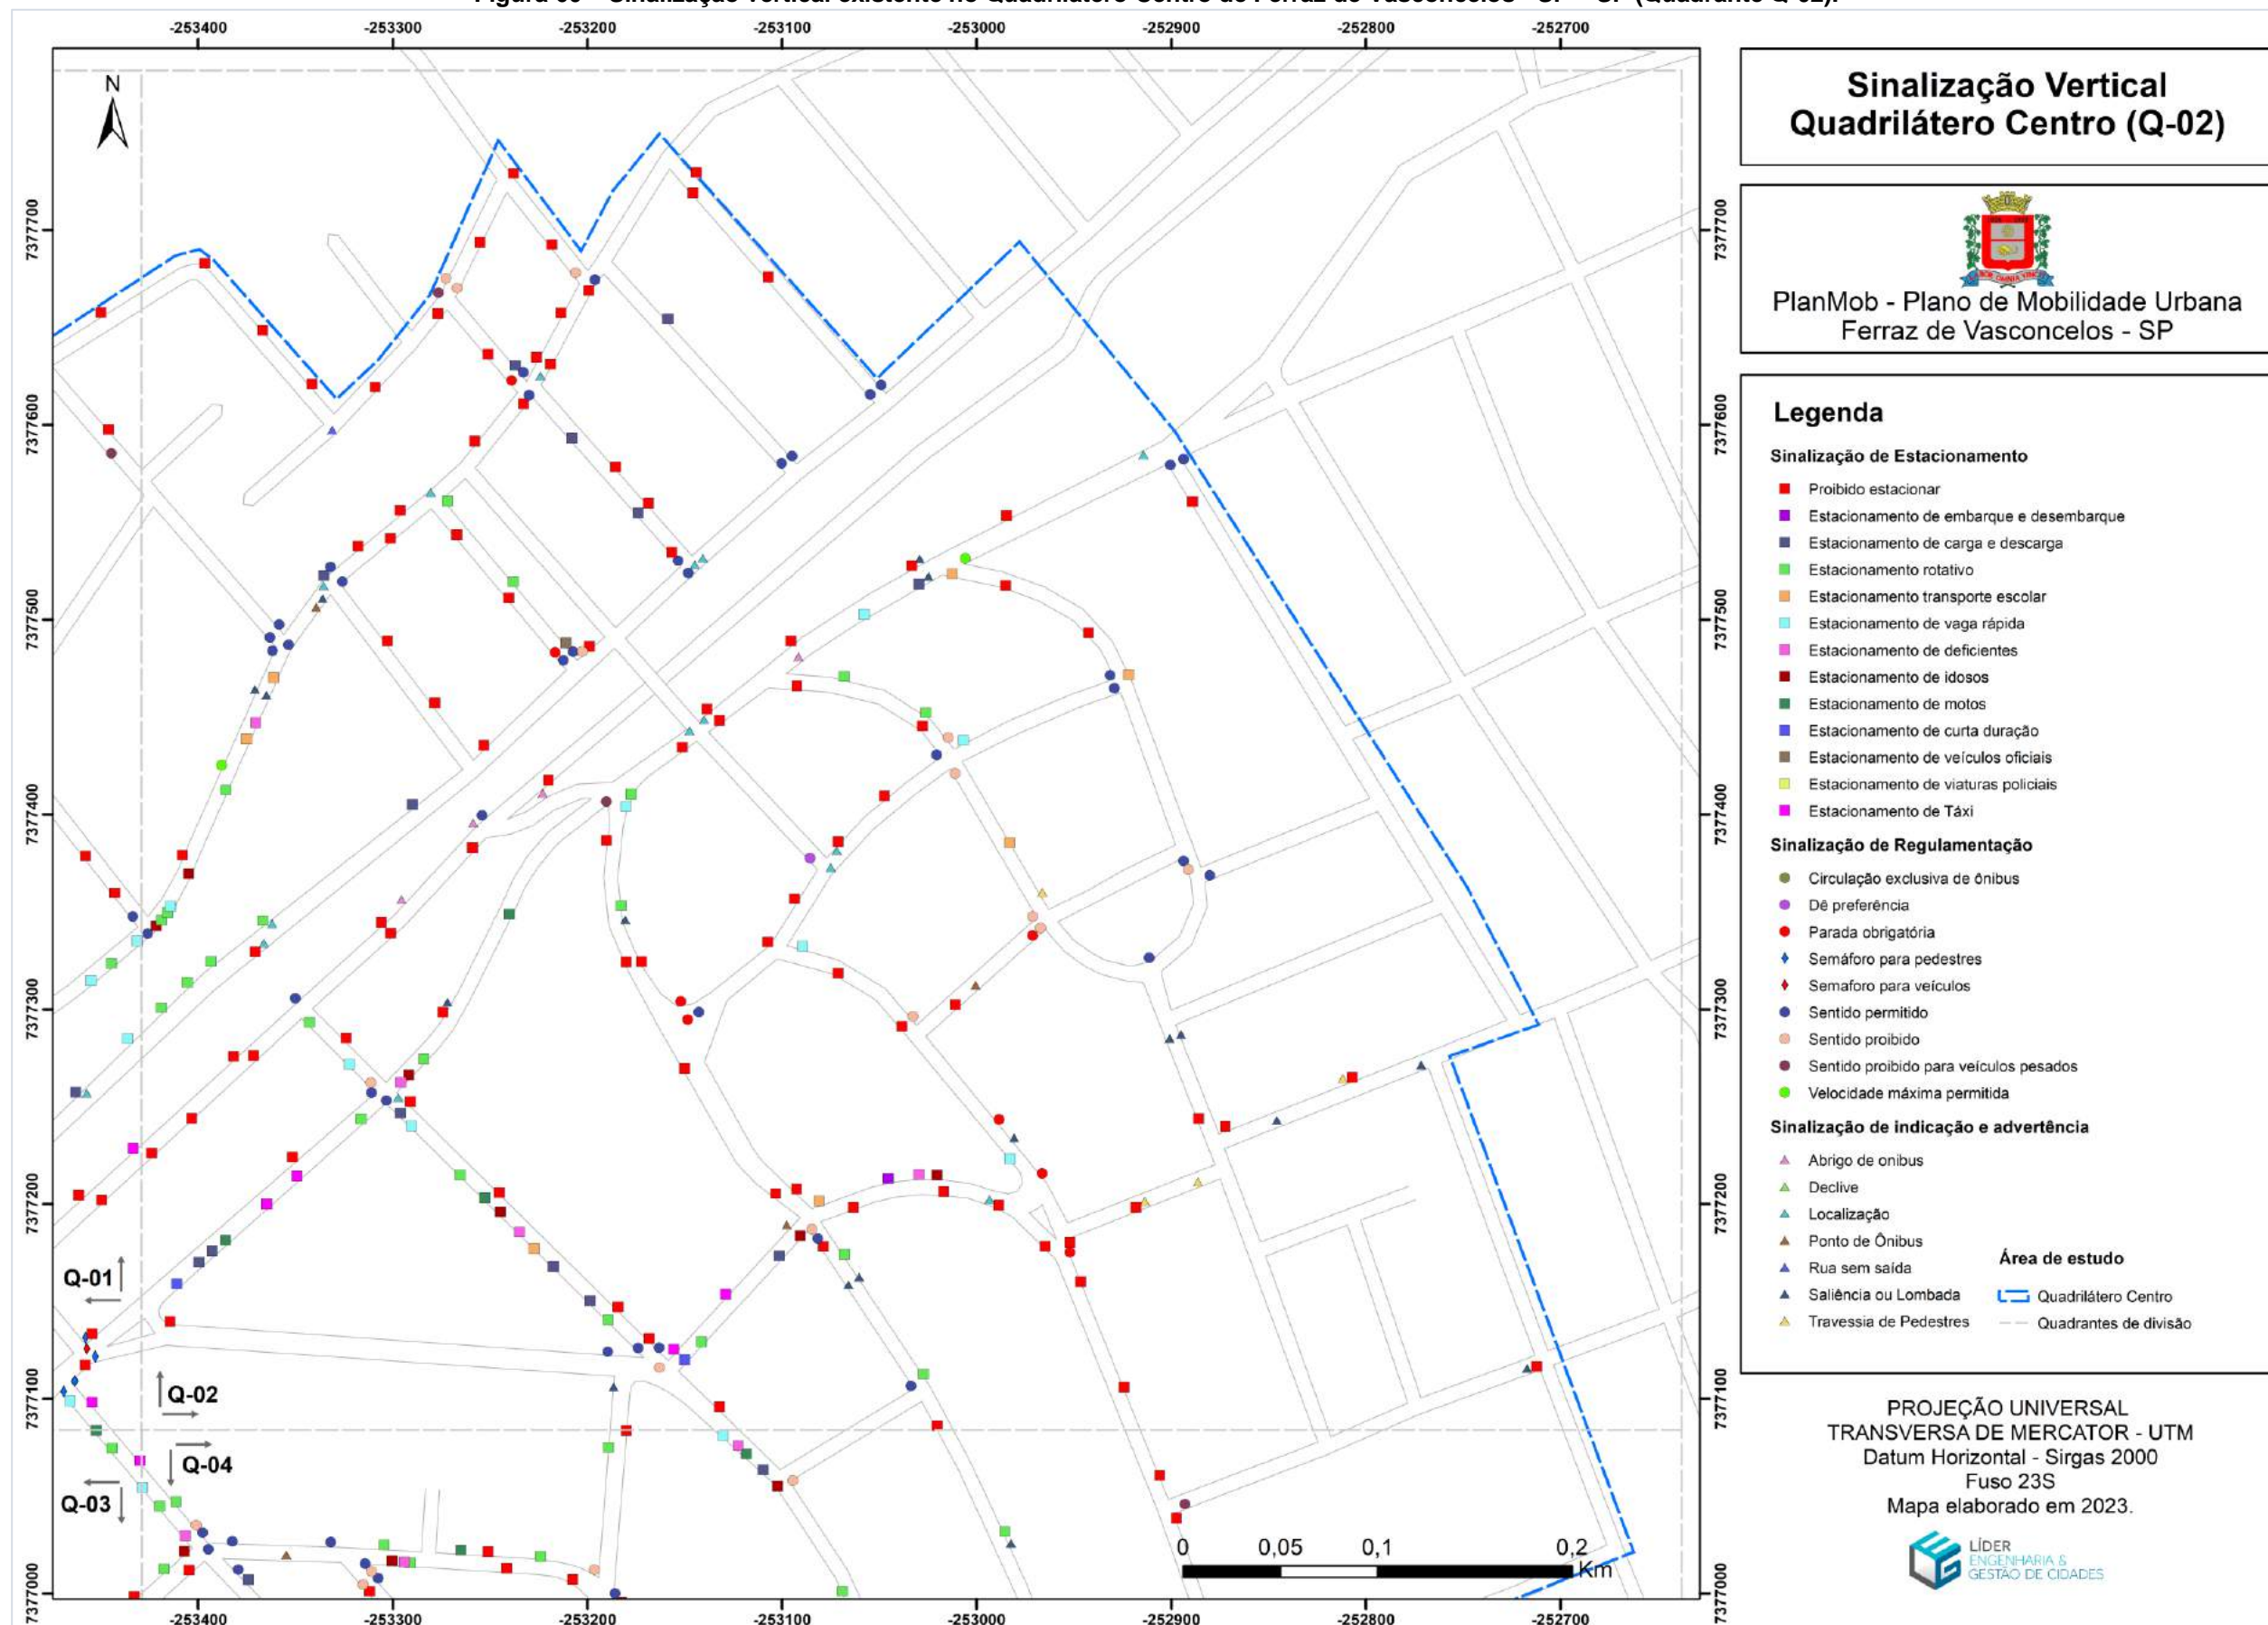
Figura 60 – Sinalização vertical existente no Quadrilátero Centro de Ferraz de Vasconcelos - SP – SP (Quadrante Q-02).

-253400 -253300 -253200 -253100 -253000 -252900 -252800 -252700

7377700 7377600 7377500 7377400 7377300 7377200 7377100 7377000

N

Q-01
Q-02
Q-03
Q-04

0 0,05 0,1 0,2 Km

Sinalização Vertical
Quadrilátero Centro (Q-02)

PlanMob - Plano de Mobilidade Urbana
Ferraz de Vasconcelos - SP

Legenda

Sinalização de Estacionamento
Proibido estacionar
Estacionamento de embarque e desembarque
Estacionamento de carga e descarga
Estacionamento rotativo
Estacionamento transporte escolar
Estacionamento de vaga rápida
Estacionamento de deficientes
Estacionamento de idosos
Estacionamento de motos
Estacionamento de curta duração
Estacionamento de veículos oficiais
Estacionamento de viaturas policiais
Estacionamento de Táxi

Sinalização de Regulamentação
Circulação exclusiva de ônibus
Dê preferência
Parada obrigatória
Semáforo para pedestres
Semaforo para veículos
Sentido permitido
Sentido proibido
Sentido proibido para veículos pesados
Velocidade máxima permitida

Sinalização de indicação e advertência
Abrigo de onibus
Declive
Localização
Ponto de Ônibus
Rua sem saída
Saliência ou Lombada
Travessia de Pedestres

Área de estudo
Quadrilátero Centro
Quadrantes de divisão

PROJEÇÃO UNIVERSAL
TRANSVERSA DE MERCATOR - UTM
Datum Horizontal - Sirgas 2000
Fuso 23S
Mapa elaborado em 2023.

LÍDER
ENGENHARIA &
GESTÃO DE CIDADES